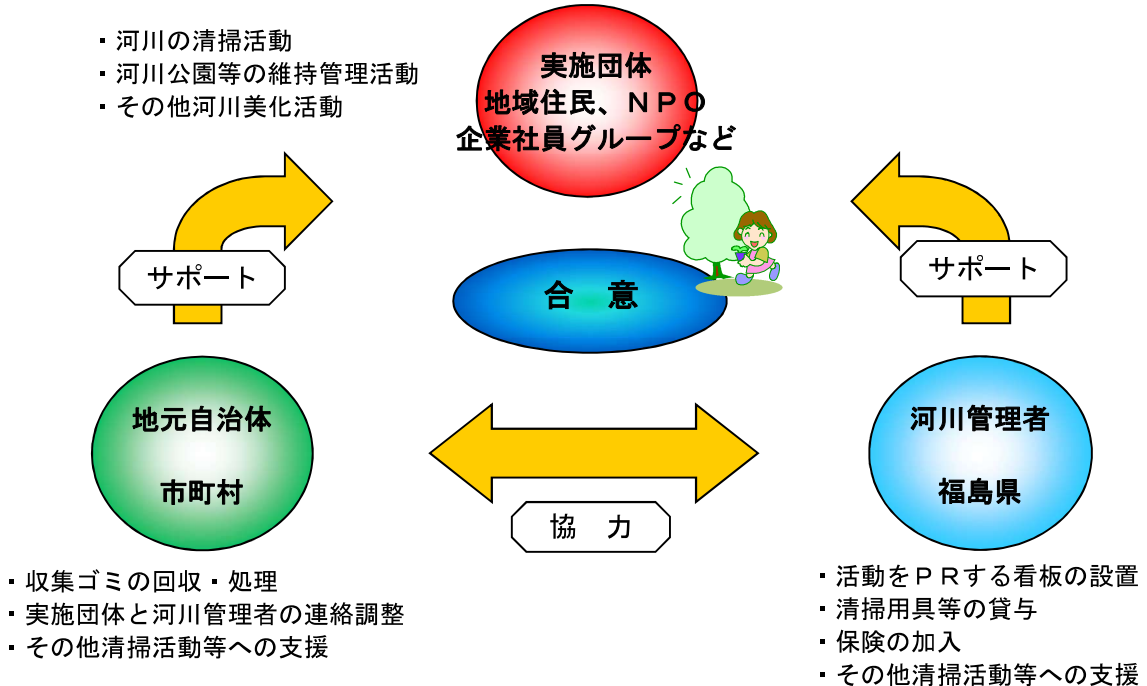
・河川の清掃活動
・河川公園等の維持管理活動
・その他河川美化活動

実施団体
地域住民、ＮＰＯ
企業社員グループなど

サポート

合　意

サポート

地元自治体

市町村

協　力

河川管理者

福島県

・収集ゴミの回収・処理
・実施団体と河川管理者の連絡調整
・その他清掃活動等への支援

・活動をＰＲする看板の設置
・清掃用具等の貸与
・保険の加入
・その他清掃活動等への支援